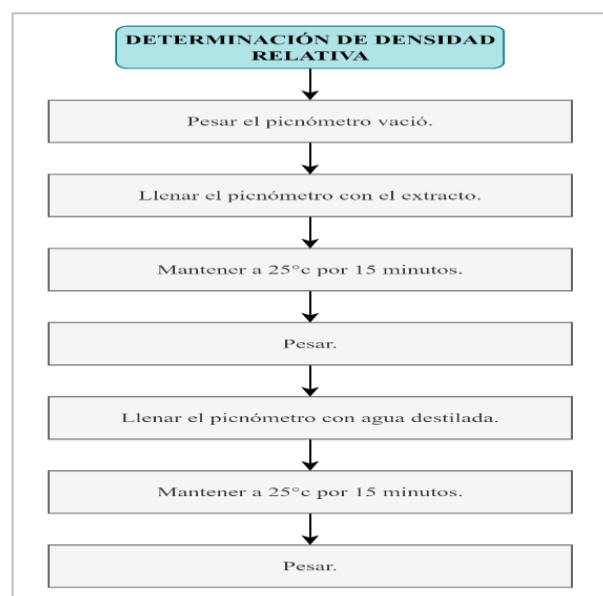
DETERMINACIÓN DE DENSIDAD RELATIVA

Pesar el picnómetro vació.

Llenar el picnómetro con el extracto.

Mantener a 25°c por 15 minutos.

Pesar.

Llenar el picnómetro con agua destilada.

Mantener a 25°c por 15 minutos.

Pesar.